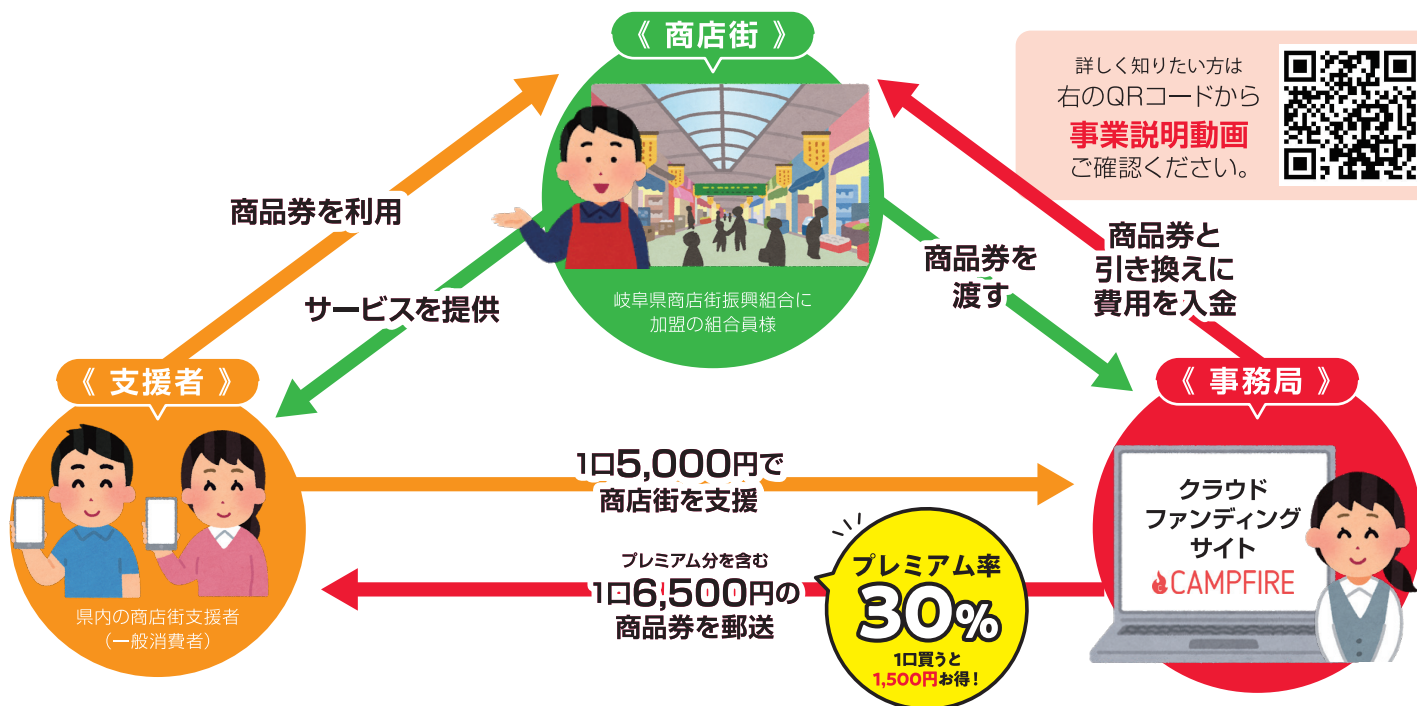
《 商店街 》

岐阜県商店街振興組合に加盟の組合員様

詳しく知りたい方は
右のQRコードから
事業説明動画
ご確認ください。

商品券を利用

サービスを提供

商品券を渡す

商品券と引き換えに費用を入金

《 支援者 》

県内の商店街支援者
（一般消費者）

《 事務局 》

クラウドファンディングサイト
CAMPFIRE

1口5,000円で
商店街を支援

プレミアム分を含む
1口6,500円の
商品券を郵送

プレミアム率
30%
1口買うと
1,500円お得！